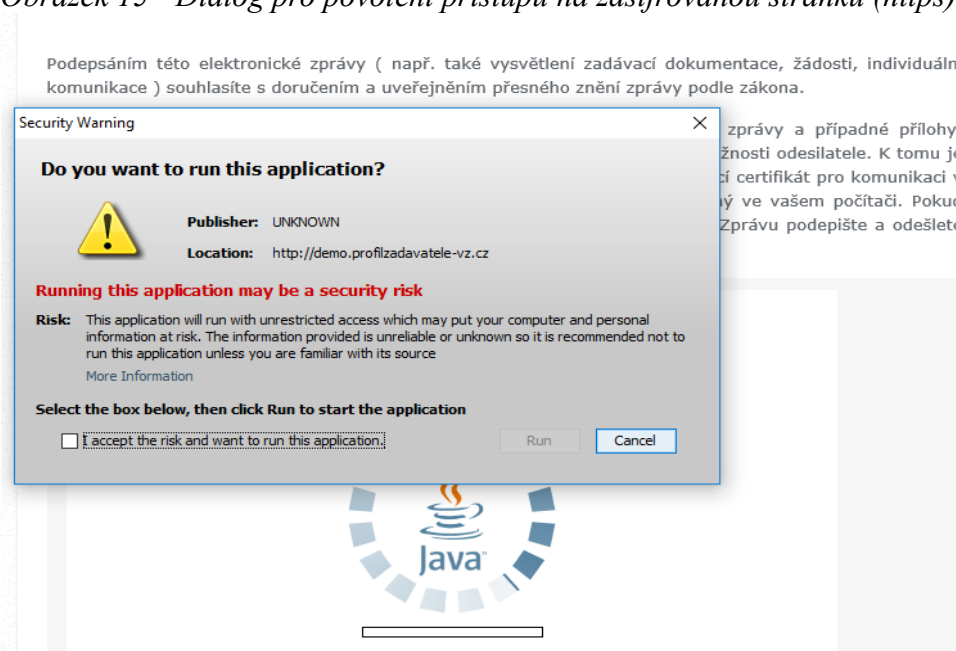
Obrázek 15 - Dialog pro povolení přístupu na zašifrovanou stránku (https)

Podepsáním této elektronické zprávy ( např. také vysvětlení zadávací dokumentace, žádosti, individuáln komunikace ) souhlasíte s doručením a uveřejněním přesného znění zprávy podle zákona.

zprávy a případné přílohy žnosti odesilatele. K tomu je cí certifikát pro komunikaci v ý ve vašem počítači. Pokud Zprávu podepište a odešlete

Security Warning

Do you want to run this application?

Publisher: UNKNOWN

Location: http://demo.profilzadavatele-vz.cz

Running this application may be a security risk

Risk: This application will run with unrestricted access which may put your computer and personal information at risk. The information provided is unreliable or unknown so it is recommended not to run this application unless you are familiar with its source

More Information

Select the box below, then click Run to start the application

I accept the risk and want to run this application.

Run

Cancel

Java